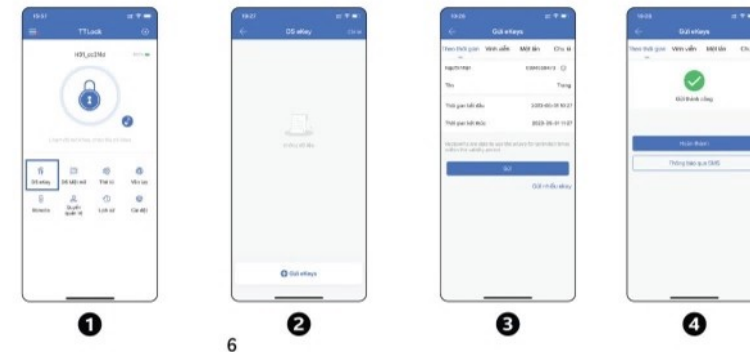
TTLock

Gửi eKey

DS eKey

Gửi eKeys

Gửi eKeys

Theo thời gian Vĩnh viễn Một lần

Người nhận

Tên

Thời gian bắt đầu

Thời gian kết thúc

Gửi

Gửi nhiều eKey

Gửi thành công

Hoàn thành

Thông báo qua SMS

❶ ❷ ❸ ❹

6